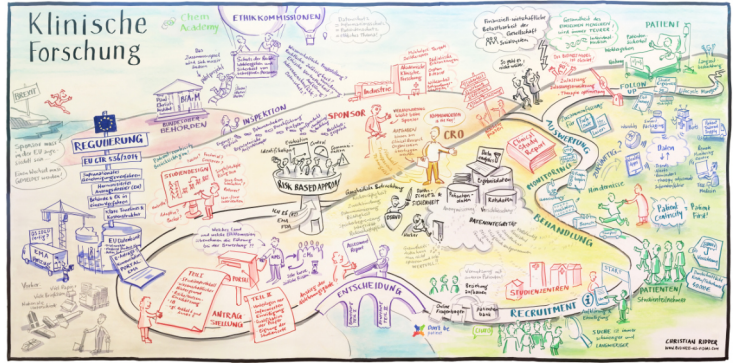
Klinische Forschung

Chem Academy

ETHIKKOMMISSIONEN

BREXIT

REGULIERUNG

EU CTR 536/2014

BfArM

PEI

BUNDESOBERE BEHÖRDEN

INSPEKTION

SPONSOR

RISK BASED APPROACH

CRO

Industrie

AUSWERTUNG

FOLLOW UP

PATIENT

MONITORING

BEHANDLUNG

STUDIENDESIGN

ENTSCHEIDUNG

ANTRAG STELLUNG

TEIL I

TEIL II

STUDIENZENTREN

RECRUITMENT

PATIENTEN / Studienteilnehmer

Patient Centricity

Patient First!

Daten

DATENINTEGRITÄT

EMA

Clinical Study Report

CHRISTIAN RIPPER
WWW.BUSINESS-VISUALS.COM